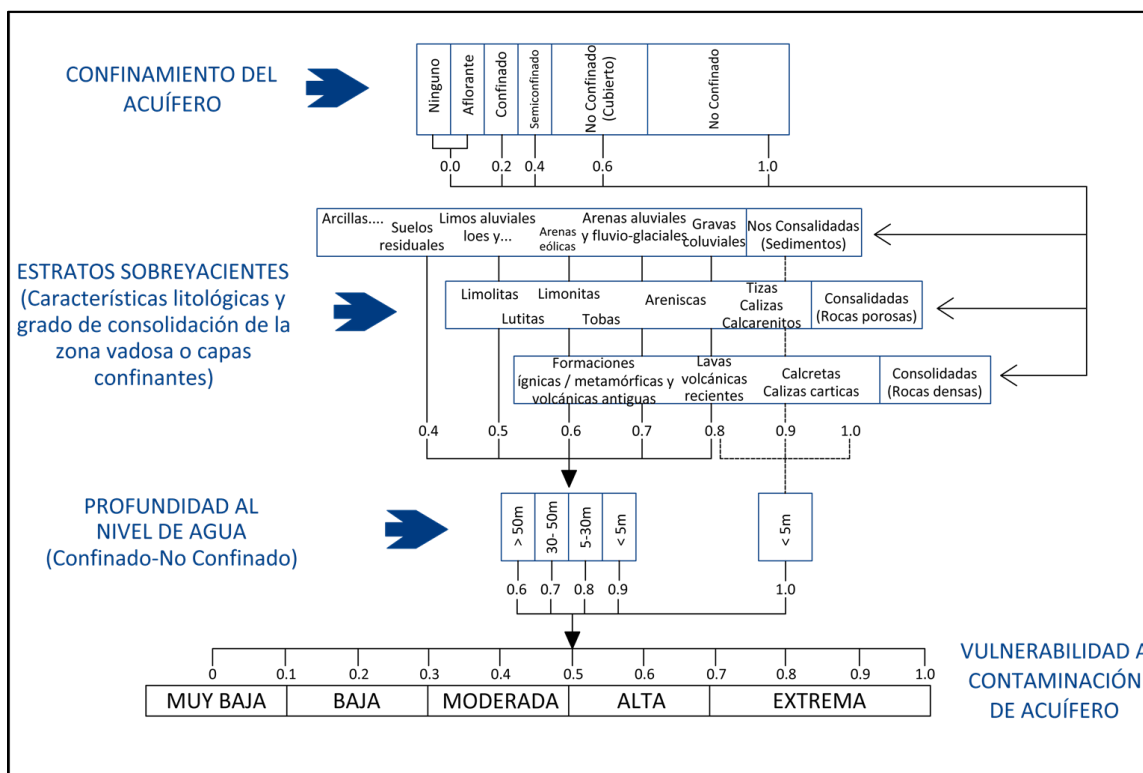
CONFINAMIENTO DEL ACUÍFERO

Ninguno
Aflorante
Confinado
Semiconfinado
No Confinado (Cubierto)
No Confinado

0.0
0.2
0.4
0.6
1.0

ESTRATOS SOBREYACIENTES (Características litológicas y grado de consolidación de la zona vadosa o capas confinantes)

Arcillas....
Suelos residuales
Limos aluviales loes y...
Arenas eólicas
Arenas aluviales y fluvio-glaciales
Gravas coluviales
Nos Consalidadas (Sedimentos)

Limolitas
Lutitas
Limonitas
Tobas
Areniscas
Tizas Calizas Calcarenitos
Consalidadas (Rocas porosas)

Formaciones ígnicas / metamórficas y volcánicas antiguas
Lavas volcánicas recientes
Calcretas Calizas carticas
Consolidadas (Rocas densas)

0.4
0.5
0.6
0.7
0.8
0.9
1.0

PROFUNDIDAD AL NIVEL DE AGUA (Confinado-No Confinado)

> 50m
30- 50m
5-30m
< 5m
< 5m

0.6
0.7
0.8
0.9
1.0

0
0.1
0.2
0.3
0.4
0.5
0.6
0.7
0.8
0.9
1.0

| MUY BAJA | BAJA | MODERADA | ALTA | EXTREMA |
|---|---|---|---|---|

VULNERABILIDAD A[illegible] CONTAMINACIÓN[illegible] DE ACUÍFERO